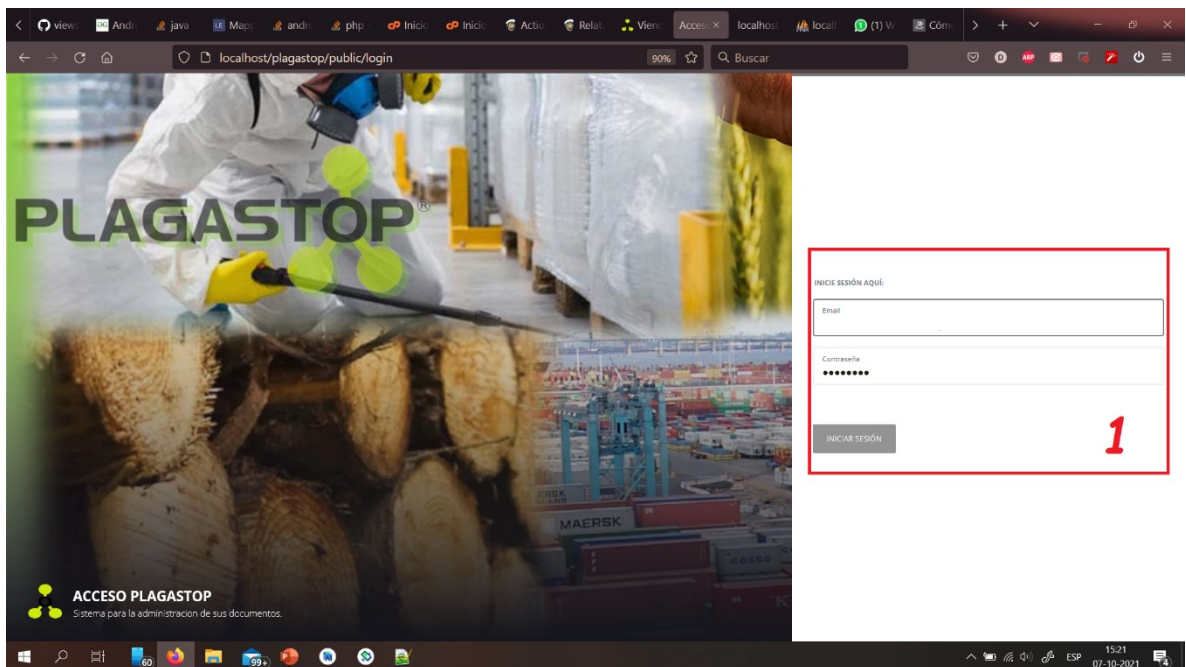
views Andr java Maps andr php Inicio Inicio Actio Relat Viend Acces × localhost local (1) W Cóm

localhost/plagastop/public/login 90% Buscar

PLAGASTOP®

MAERSK

INICIE SESIÓN AQUÍ:

Email

Contraseña

••••••••

INICIAR SESIÓN

1

ACCESO PLAGASTOP
Sistema para la administracion de sus documentos.

60 99+ ESP 15:21 07-10-2021 4